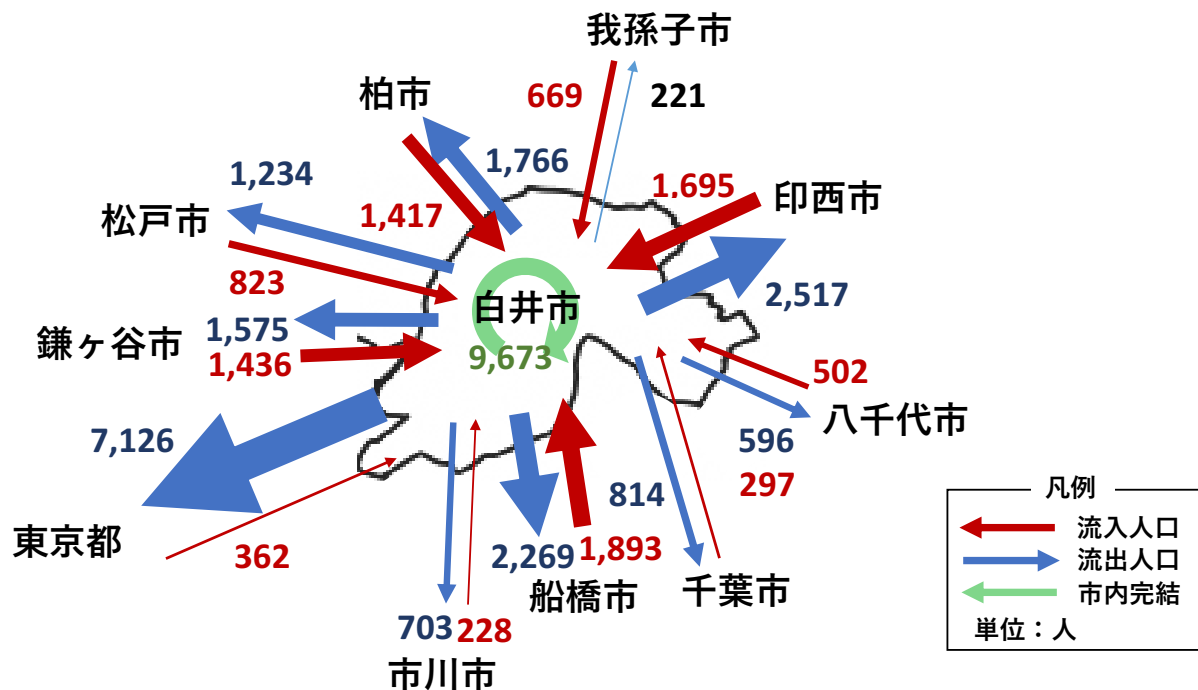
我孫子市
669
221
柏市
1,766
1,234
1,417
1.695
印西市
松戸市
823
白井市
2,517
鎌ヶ谷市
1,575
1,436
9,673
502
八千代市
7,126
596
297
814
凡例
流入人口
流出人口
市内完結
東京都
2,269
1,893
362
船橋市
千葉市
単位：人
703
228
市川市